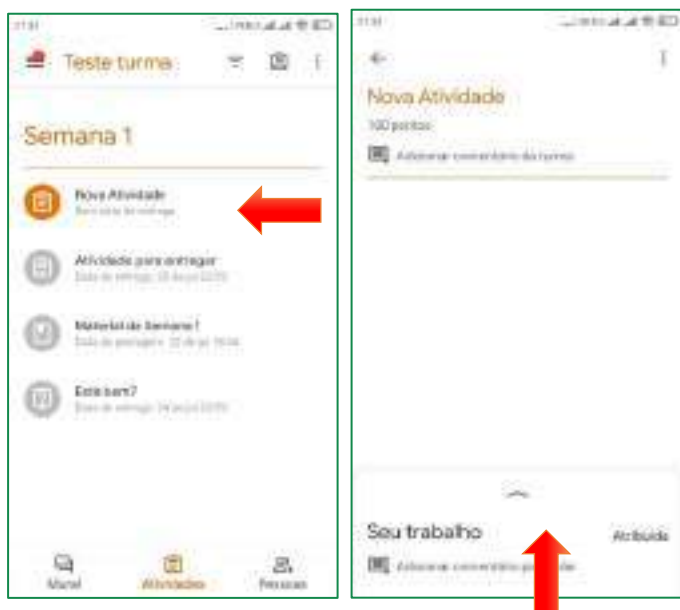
Teste turma

Semana 1

Nova Atividade
Sem data de entrega

Atividade para entregar
Data de entrega: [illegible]

Material da Semana 1
Data de postagem: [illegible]

Está bem?
Data de entrega: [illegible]

Mural
Atividades
Pessoas

Nova Atividade
100 pontos
Adicionar comentário da turma

Seu trabalho
Atribuída
Adicionar comentário particular